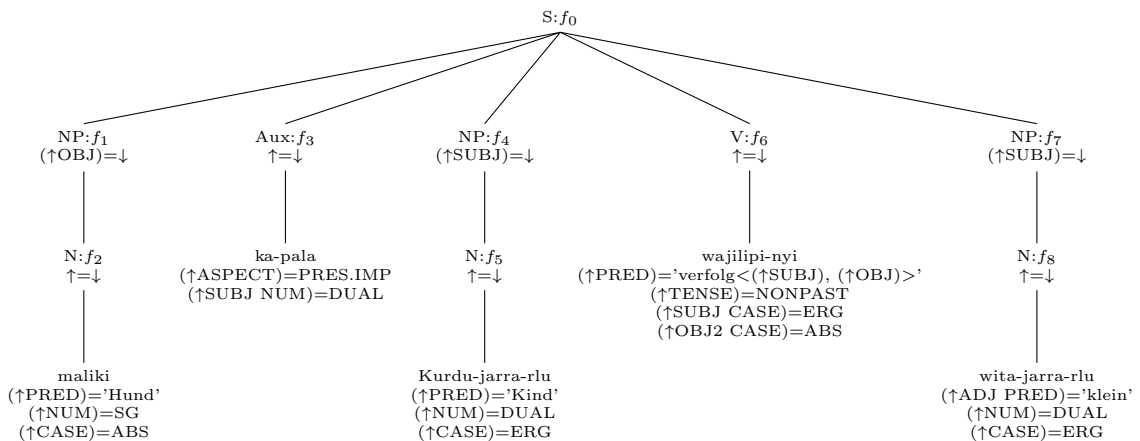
S:$f_0$

NP:$f_1$
(↑OBJ)=↓

N:$f_2$
↑=↓

maliki
(↑PRED)='Hund'
(↑NUM)=SG
(↑CASE)=ABS

Aux:$f_3$
↑=↓

ka-pala
(↑ASPECT)=PRES.IMP
(↑SUBJ NUM)=DUAL

NP:$f_4$
(↑SUBJ)=↓

N:$f_5$
↑=↓

Kurdu-jarra-rlu
(↑PRED)='Kind'
(↑NUM)=DUAL
(↑CASE)=ERG

V:$f_6$
↑=↓

wajilipi-nyi
(↑PRED)='verfolg<(↑SUBJ), (↑OBJ)>'
(↑TENSE)=NONPAST
(↑SUBJ CASE)=ERG
(↑OBJ2 CASE)=ABS

NP:$f_7$
(↑SUBJ)=↓

N:$f_8$
↑=↓

wita-jarra-rlu
(↑ADJ PRED)='klein'
(↑NUM)=DUAL
(↑CASE)=ERG